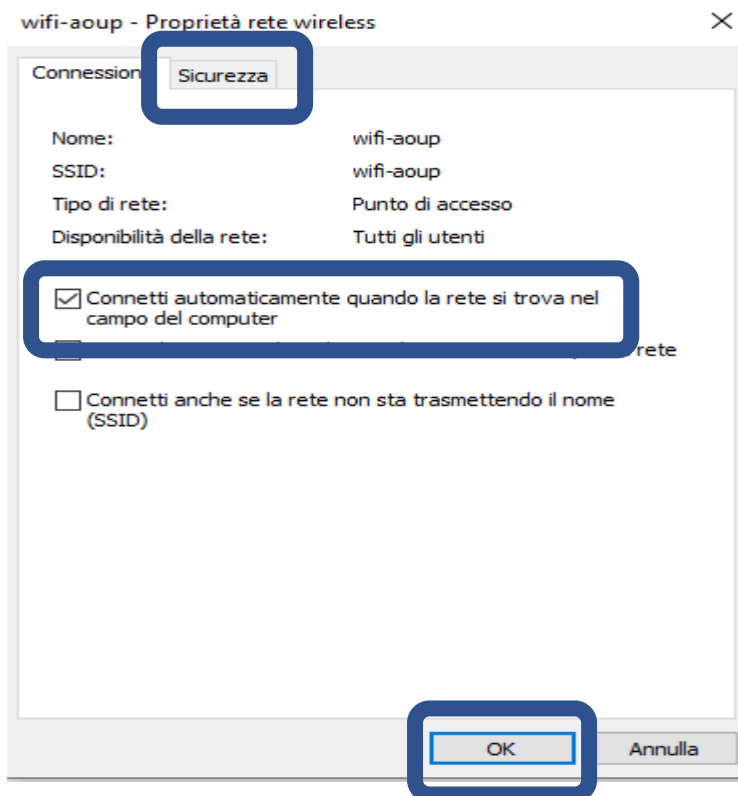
wifi-aoup - Proprietà rete wireless

Connession Sicurezza

Nome: wifi-aoup
SSID: wifi-aoup
Tipo di rete: Punto di accesso
Disponibilità della rete: Tutti gli utenti

Connetti automaticamente quando la rete si trova nel campo del computer

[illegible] rete

Connetti anche se la rete non sta trasmettendo il nome (SSID)

OK Annulla